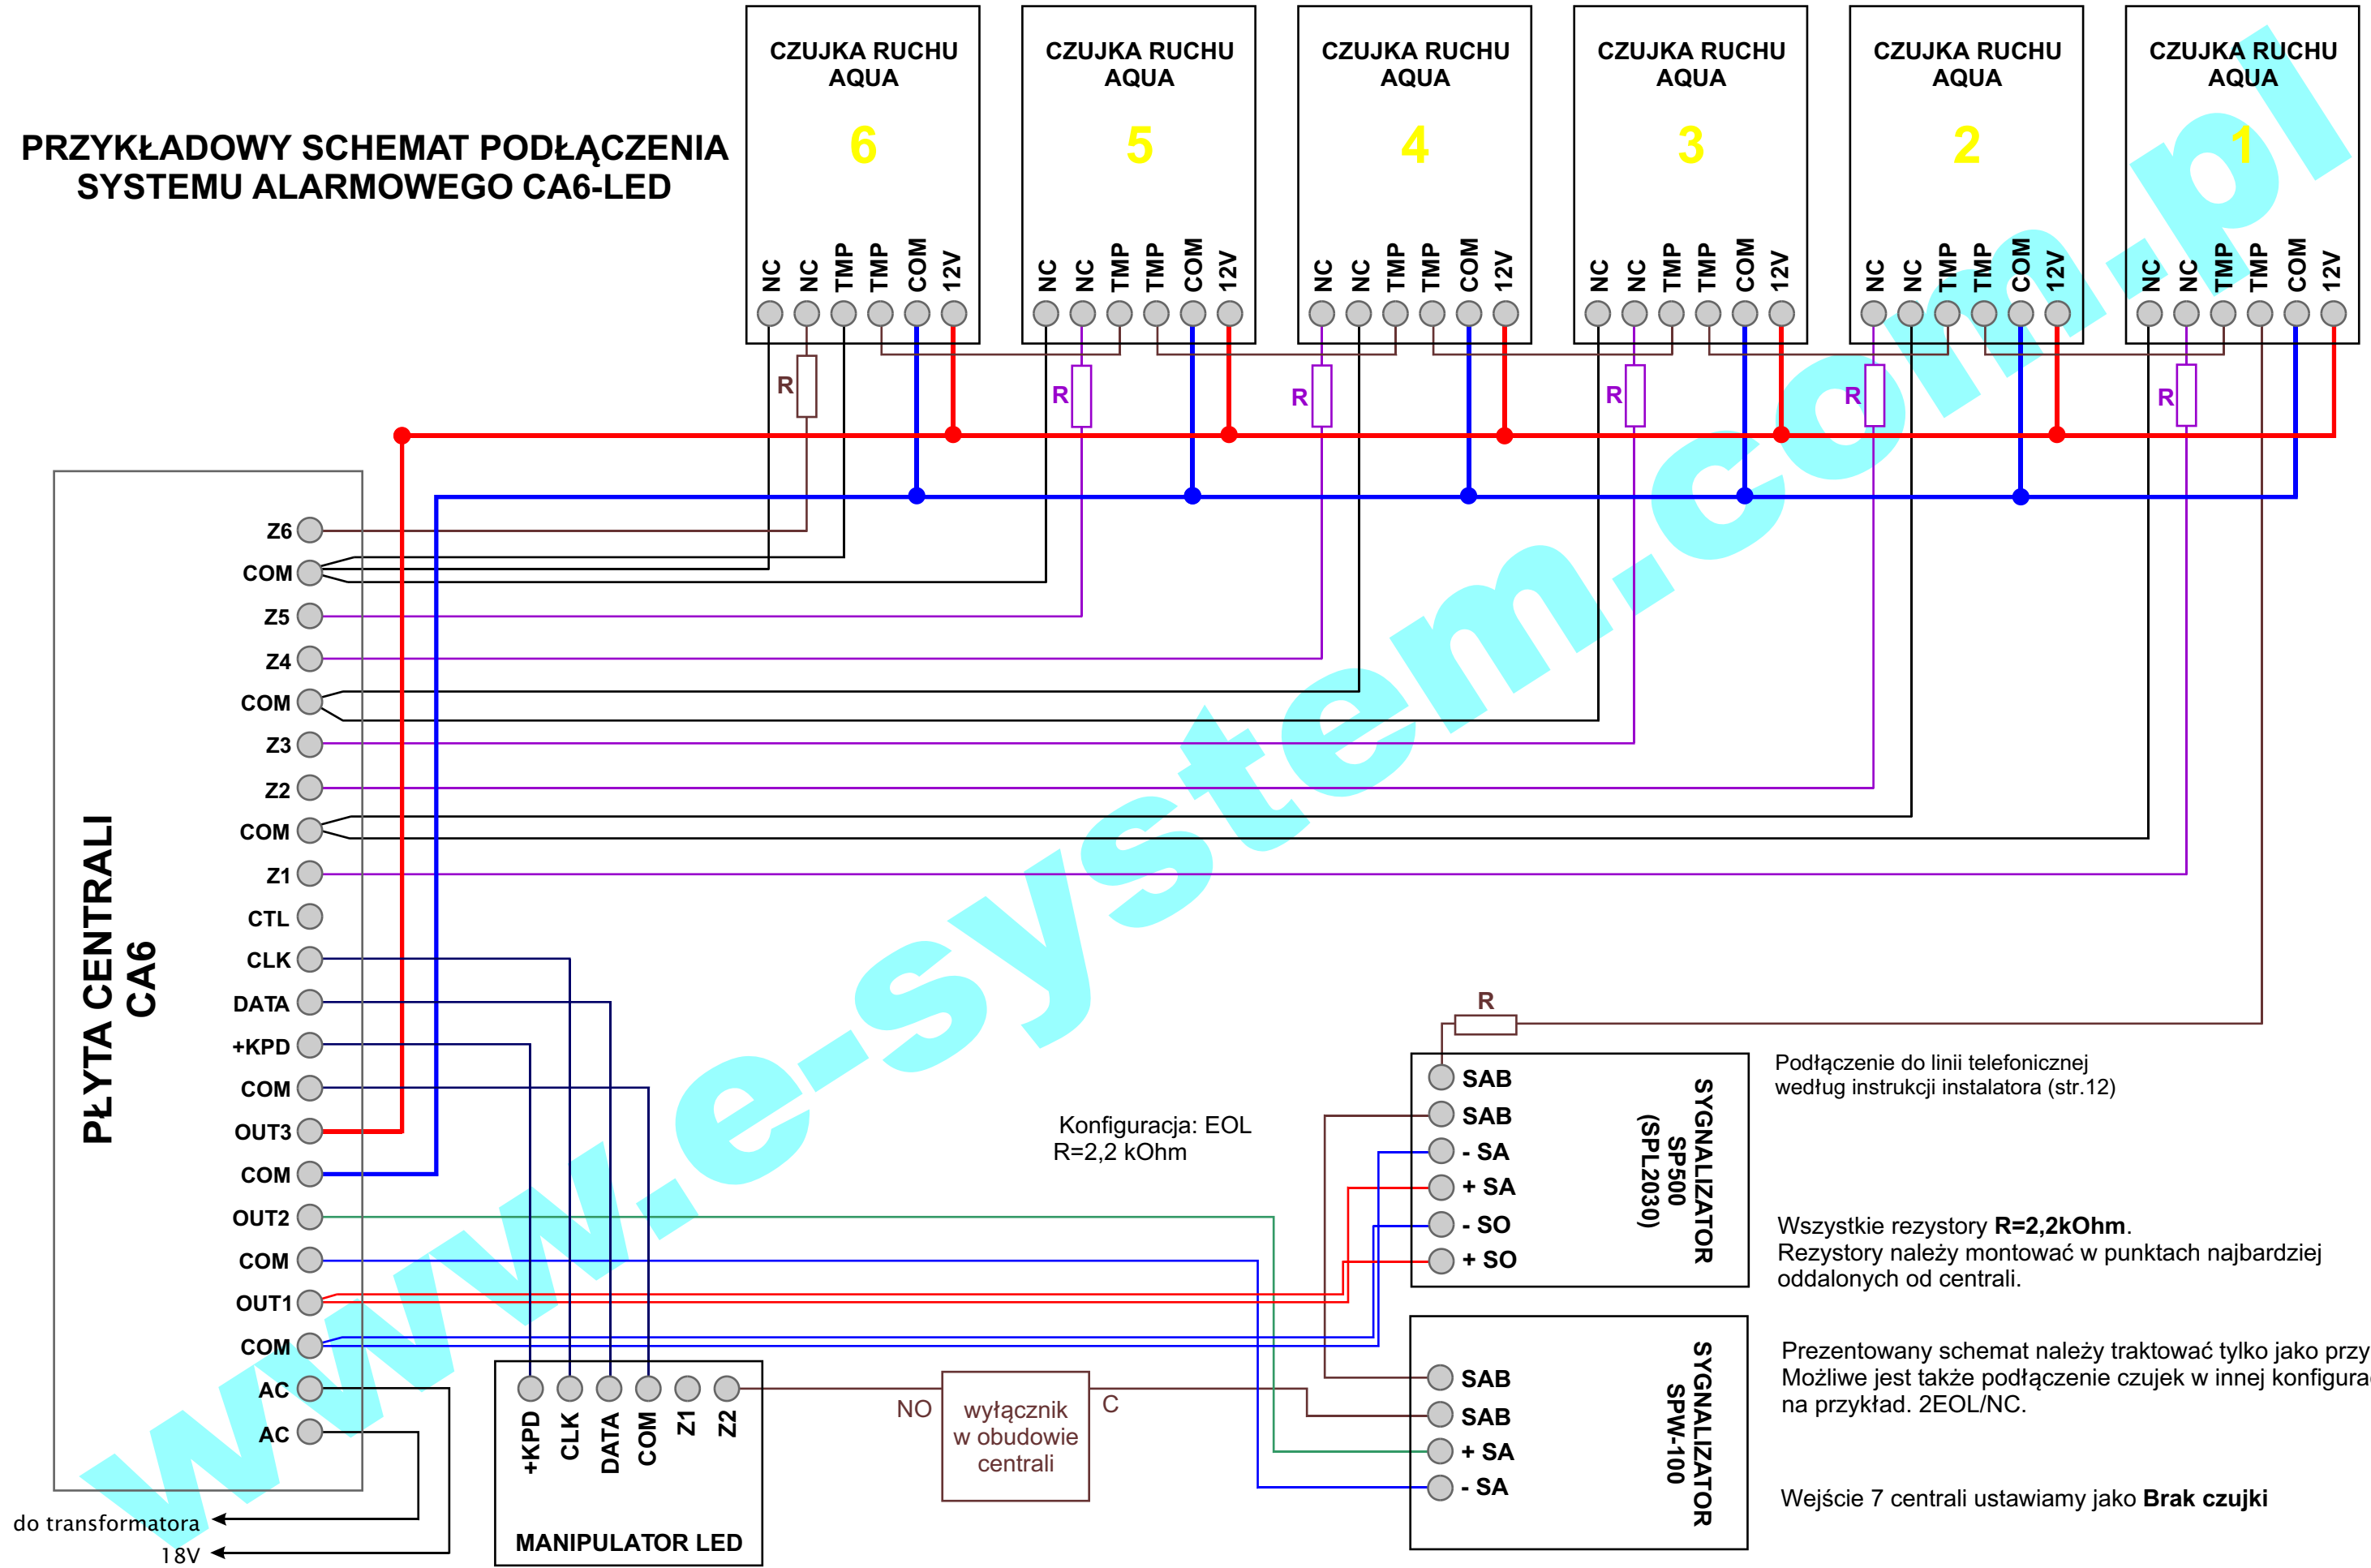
PRZYKŁADOWY SCHEMAT PODŁĄCZENIA SYSTEMU ALARMOWEGO CA6-LED

CZUJKA RUCHU AQUA 6
NC NC TMP TMP COM 12V

CZUJKA RUCHU AQUA 5
NC NC TMP TMP COM 12V

CZUJKA RUCHU AQUA 4
NC NC TMP TMP COM 12V

CZUJKA RUCHU AQUA 3
NC NC TMP TMP COM 12V

CZUJKA RUCHU AQUA 2
NC NC TMP TMP COM 12V

CZUJKA RUCHU AQUA 1
NC NC TMP TMP COM 12V

R R R R R R

PŁYTA CENTRALI CA6
Z6
COM
Z5
Z4
COM
Z3
Z2
COM
Z1
CTL
CLK
DATA
+KPD
COM
OUT3
COM
OUT2
COM
OUT1
COM
AC
AC

do transformatora 18V

+KPD CLK DATA COM Z1 Z2
MANIPULATOR LED

NO
wyłącznik w obudowie centrali
C

Konfiguracja: EOL
R=2,2 kOhm

R
SAB
SAB
- SA
+ SA
- SO
+ SO
SYGNALIZATOR SP500 (SPL2030)

SAB
SAB
+ SA
- SA
SYGNALIZATOR SPW-100

Podłączenie do linii telefonicznej według instrukcji instalatora (str.12)

Wszystkie rezystory **R=2,2kOhm**.
Rezystory należy montować w punktach najbardziej oddalonych od centrali.

Prezentowany schemat należy traktować tylko jako przy
Możliwe jest także podłączenie czujek w innej konfigura
na przykład. 2EOL/NC.

Wejście 7 centrali ustawiamy jako **Brak czujki**

www.e-system.com.pl